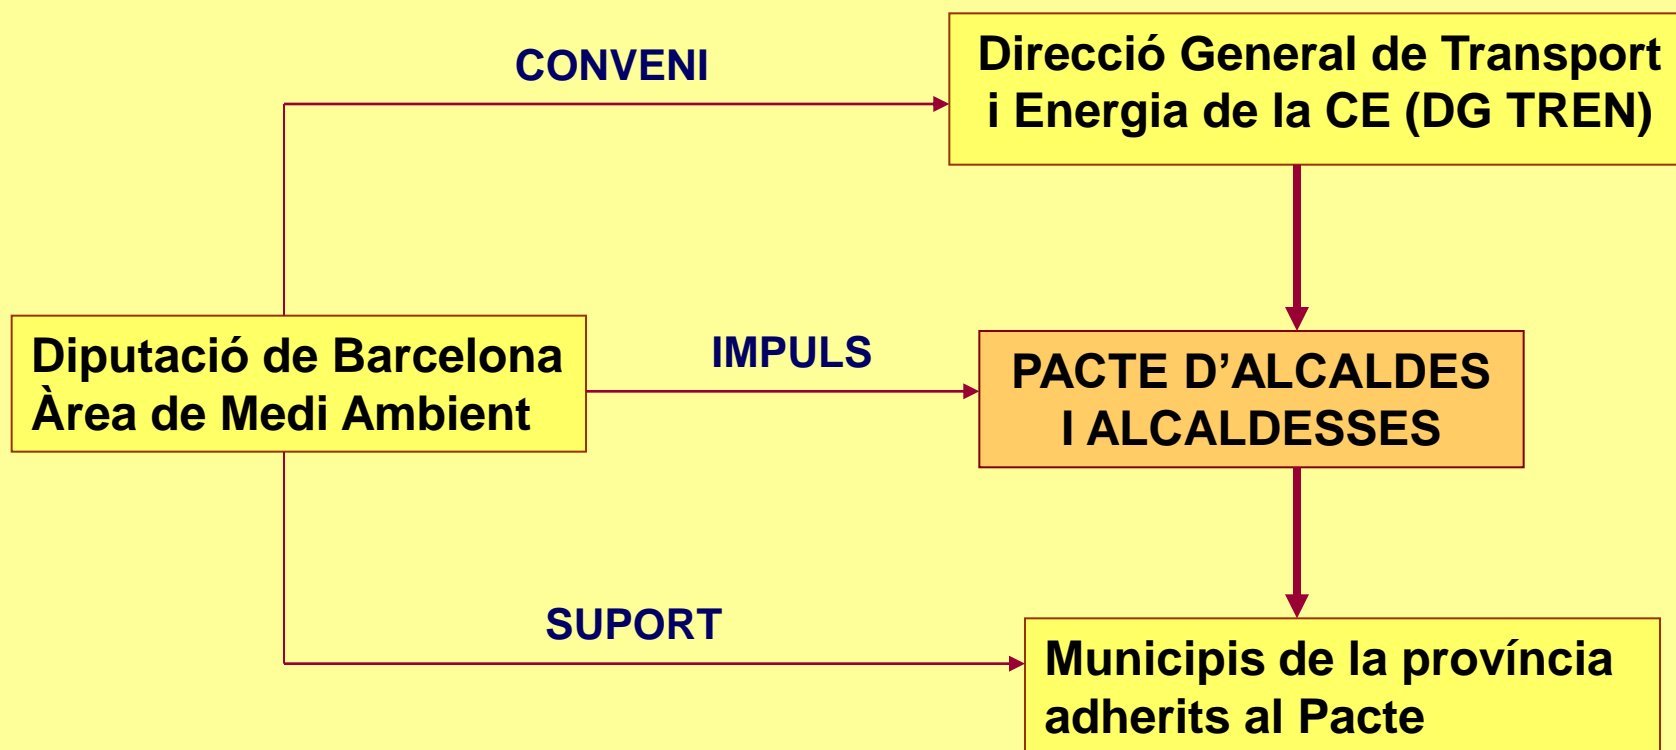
CONVENI

Direcció General de Transport i Energia de la CE (DG TREN)

Diputació de Barcelona
Àrea de Medi Ambient

IMPULS

PACTE D'ALCALDES I ALCALDESSES

SUPORT

Municipis de la província adherits al Pacte